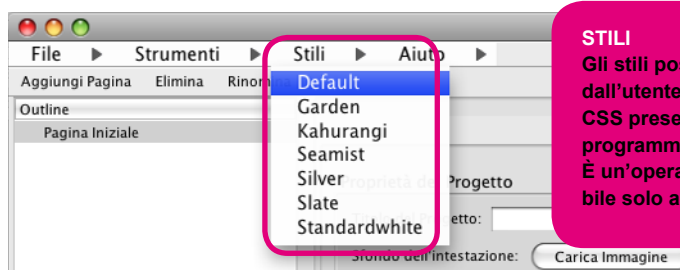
File ▶ Strumenti ▶ Stili ▶ Aiuto ▶

Aggiungi Pagina Elimina Rinom

Outline

Pagina Iniziale

Default
Garden
Kahurangi
Seamist
Silver
Slate
Standardwhite

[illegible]roprietà de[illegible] Progetto

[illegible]etto:

Sfondo dell'intestazione:

Carica Immagine

STILI
Gli stili po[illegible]
dall'utente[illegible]
CSS prese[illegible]
programm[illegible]
È un'opera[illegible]
bile solo a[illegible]